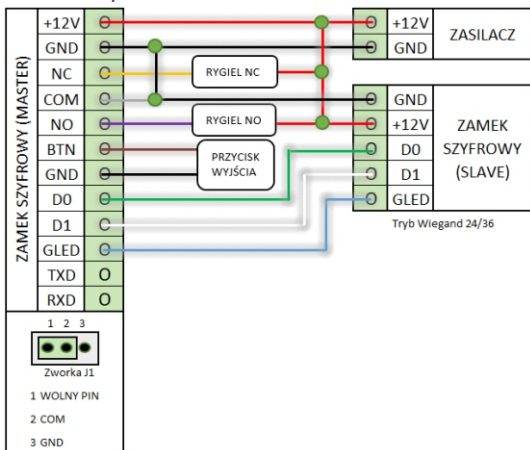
ZAMEK SZYFROWY (MASTER)

+12V
GND
NC
COM
NO
BTN
GND
D0
D1
GLED
TXD
RXD

RYGIEL NC
RYGIEL NO
PRZYCISK WYJŚCIA

+12V
GND
ZASILACZ

GND
+12V
D0
D1
GLED
ZAMEK SZYFROWY (SLAVE)

Tryb Wiegand 24/36

1 2 3
Zworka J1
1 WOLNY PIN
2 COM
3 GND